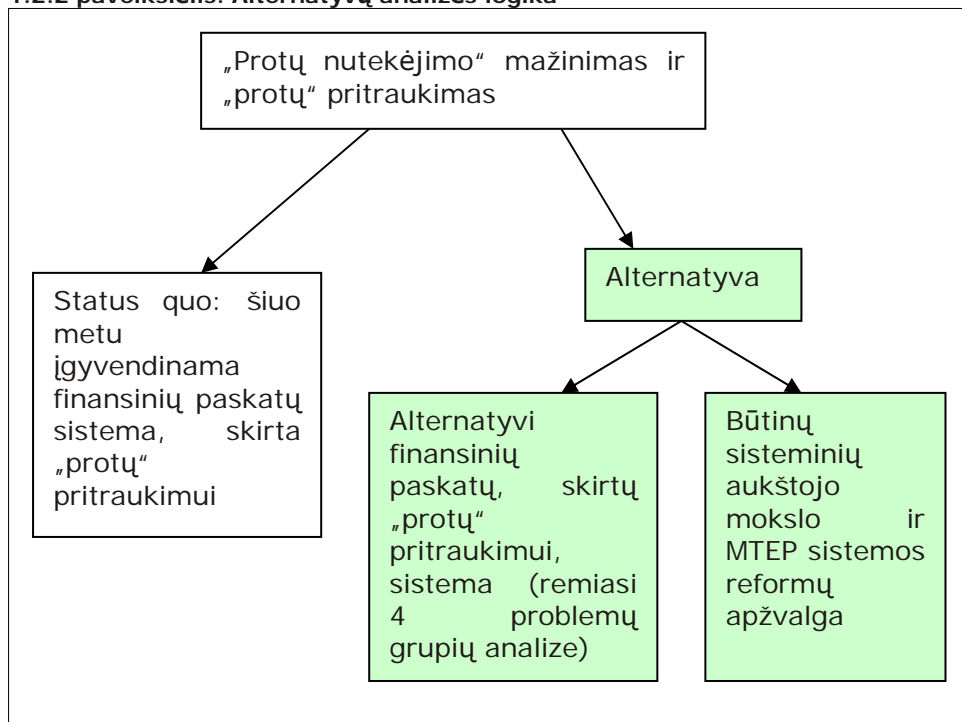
1.2.2 paveikslėlis. Alternatyvų analizės logika

„Protų nutekėjimo“ mažinimas ir „protų“ pritraukimas

Status quo: šiuo metu įgyvendinama finansinių paskatų sistema, skirta „protų“ pritraukimui

Alternatyva

Alternatyvi finansinių paskatų, skirtų „protų“ pritraukimui, sistema (remiasi 4 problemų grupių analize)

Būtinų sisteminių aukštojo mokslo ir MTEP sistemos reformų apžvalga